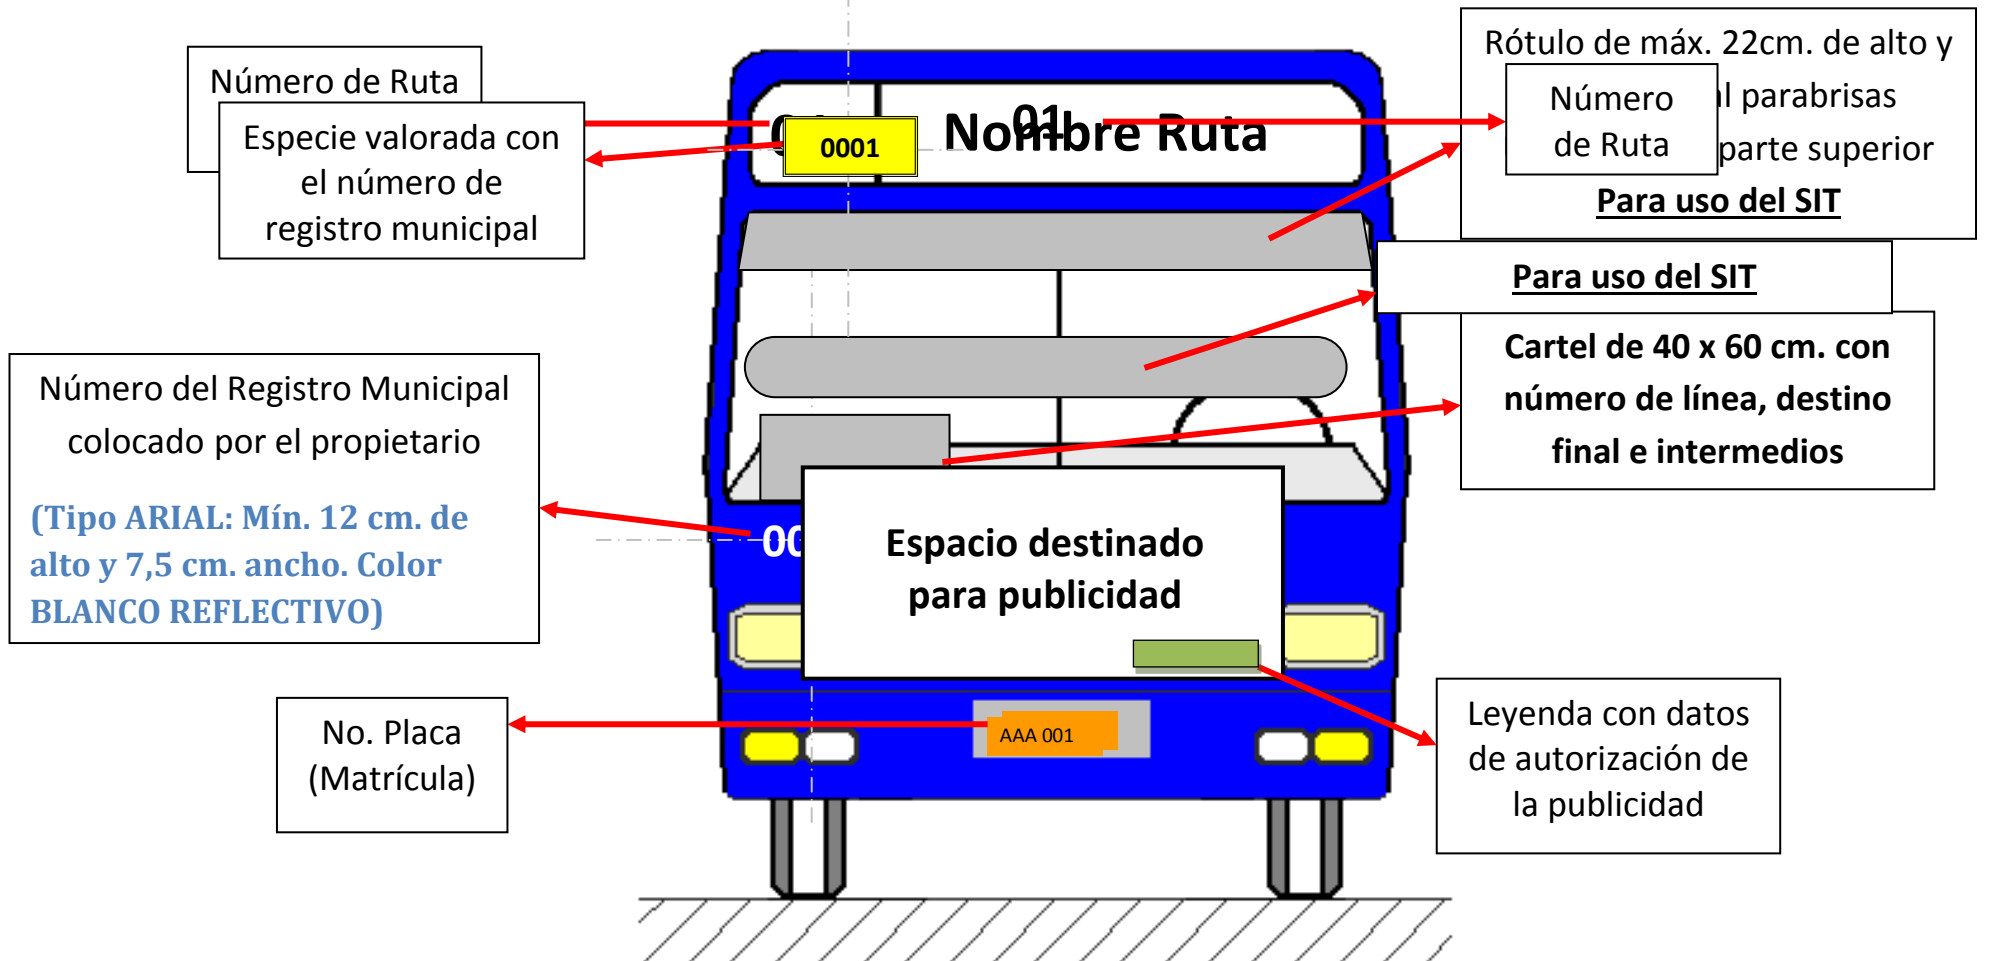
Número de Ruta

Especie valorada con el número de registro municipal

0001

01

Nombre Ruta

Rótulo de máx. 22cm. de alto y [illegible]l parabrisas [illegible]parte superior

Número de Ruta

Para uso del SIT

Para uso del SIT

Cartel de 40 x 60 cm. con número de línea, destino final e intermedios

Número del Registro Municipal colocado por el propietario

(Tipo ARIAL: Mín. 12 cm. de alto y 7,5 cm. ancho. Color BLANCO REFLECTIVO)

00

Espacio destinado para publicidad

No. Placa (Matrícula)

AAA 001

Leyenda con datos de autorización de la publicidad